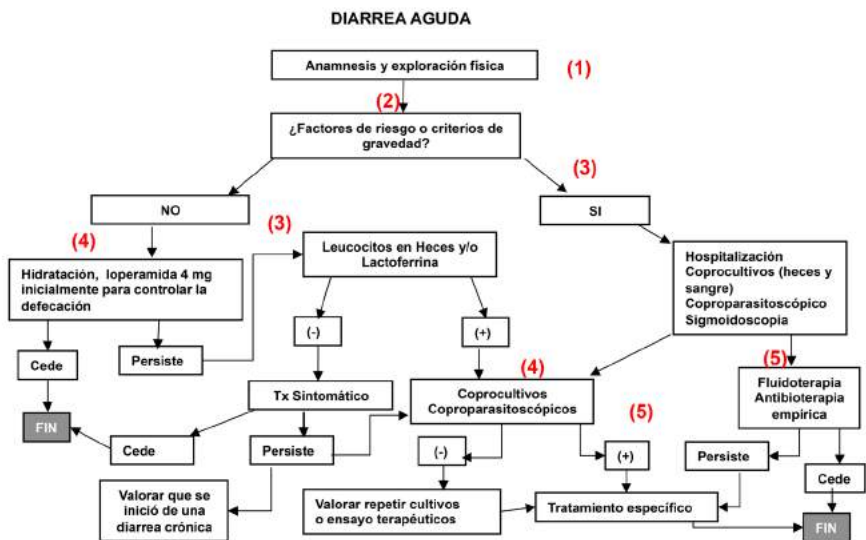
DIARREA AGUDA

Anamnesis y exploración física

(1)

(2)

¿Factores de riesgo o criterios de gravedad?

(3)

NO

SI

(4)

Hidratación, loperamida 4 mg inicialmente para controlar la defecación

(3)

Leucocitos en Heces y/o Lactoferrina

Hospitalización
Coprocultivos (heces y sangre)
Coproparasitoscópico
Sigmoidoscopia

(-)

(+)

Cede

Persiste

(4)

(5)

Tx Sintomático

Coprocultivos
Coproparasitoscópicos

Fluidoterapia
Antibioterapia empírica

FIN

Cede

(5)

Persiste

(-)

(+)

Persiste

Cede

Valorar que se inició de una diarrea crónica

Valorar repetir cultivos o ensayo terapéuticos

Tratamiento específico

FIN